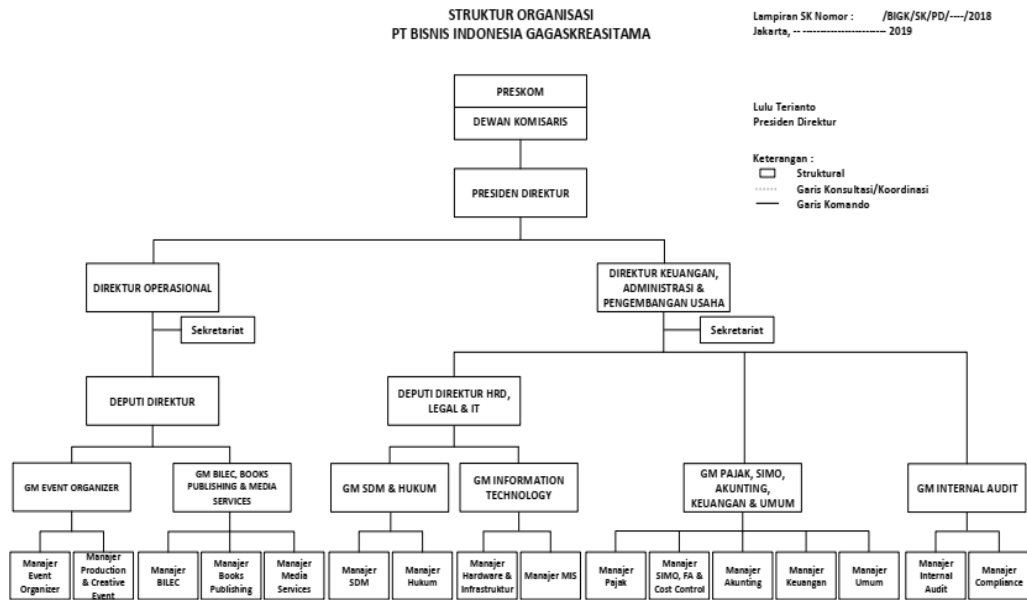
STRUKTUR ORGANISASI
PT BISNIS INDONESIA GAGASKREASITAMA

Lampiran SK Nomor : /BIGK/SK/PD/----/2018
Jakarta, -- ---------------------- 2019

PRESKOM
DEWAN KOMISARIS

Lulu Terianto
Presiden Direktur

Keterangan :
Struktural
Garis Konsultasi/Koordinasi
Garis Komando

PRESIDEN DIREKTUR

DIREKTUR OPERASIONAL

DIREKTUR KEUANGAN, ADMINISTRASI & PENGEMBANGAN USAHA

Sekretariat

Sekretariat

DEPUTI DIREKTUR

DEPUTI DIREKTUR HRD, LEGAL & IT

GM EVENT ORGANIZER

GM BILEC, BOOKS PUBLISHING & MEDIA SERVICES

GM SDM & HUKUM

GM INFORMATION TECHNOLOGY

GM PAJAK, SIMO, AKUNTING, KEUANGAN & UMUM

GM INTERNAL AUDIT

Manajer Event Organizer

Manajer Production & Creative Event

Manajer BILEC

Manajer Books Publishing

Manajer Media Services

Manajer SDM

Manajer Hukum

Manajer Hardware & Infrastruktur

Manajer MIS

Manajer Pajak

Manajer SIMO, FA & Cost Control

Manajer Akunting

Manajer Keuangan

Manajer Umum

Manajer Internal Audit

Manajer Compliance